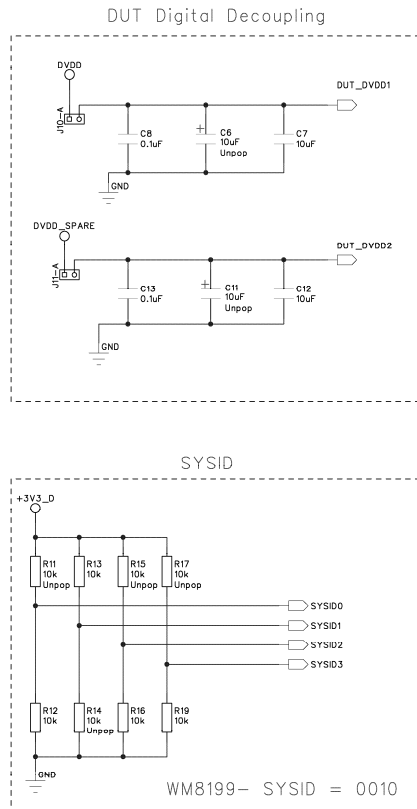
DUT Digital Decoupling

DVDD

J10–A

DUT_DVDD1

C8
0.1uF

C6
10uF
Unpop

C7
10uF

GND

DVDD_SPARE

J11–A

DUT_DVDD2

C13
0.1uF

C11
10uF
Unpop

C12
10uF

GND

SYSID

+3V3_D

R11
10k
Unpop

R13
10k

R15
10k
Unpop

R17
10k
Unpop

SYSID0

SYSID1

SYSID2

SYSID3

R12
10k

R14
10k
Unpop

R16
10k

R19
10k

GND

WM8199– SYSID = 0010